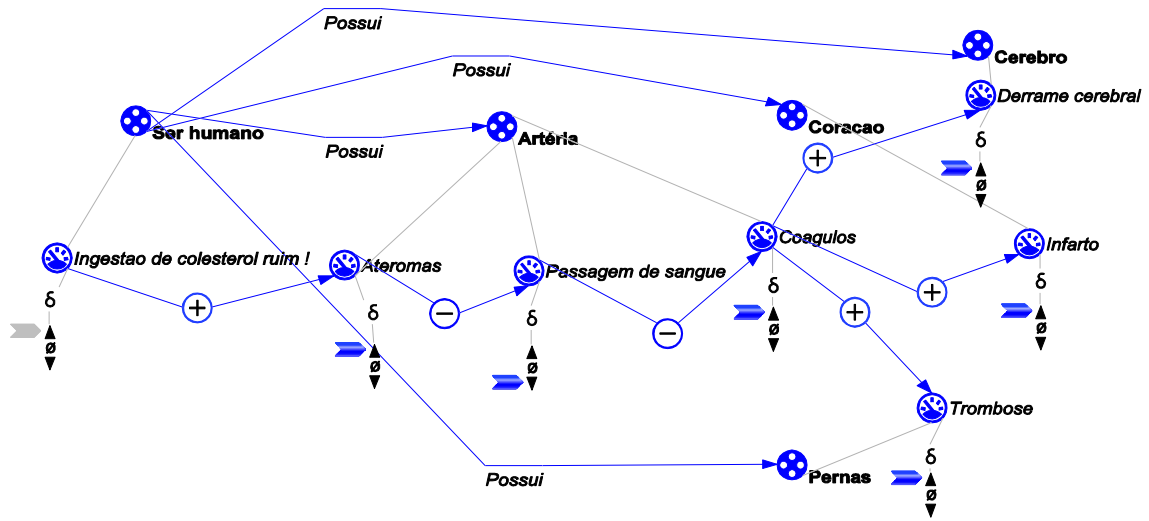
Possui

Cerebro

Possui

Derrame cerebral

δ

ø

Ser humano

Artéria

Coracao

Possui

+

Coagulos

Infarto

Ingestao de colesterol ruim !

Ateromas

Passagem de sangue

δ

δ

δ

δ

δ

+

+

+

−

−

ø

ø

ø

ø

ø

Trombose

δ

ø

Possui

Pernas